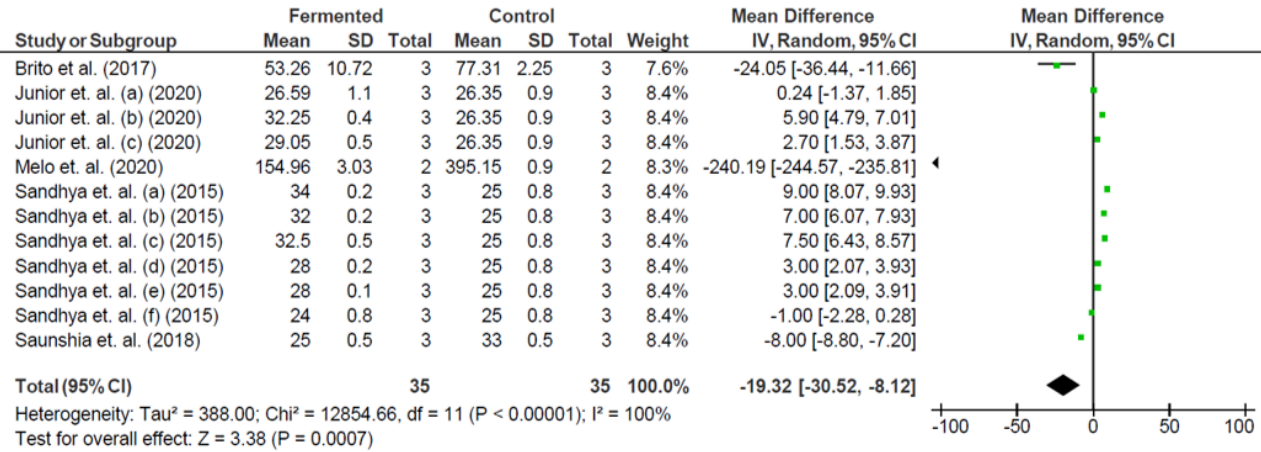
| Study or Subgroup | Fermented Mean | Fermented SD | Fermented Total | Control Mean | Control SD | Control Total | Weight | Mean Difference IV, Random, 95% CI |
|---|---|---|---|---|---|---|---|---|
| Brito et al. (2017) | 53.26 | 10.72 | 3 | 77.31 | 2.25 | 3 | 7.6% | -24.05 [-36.44, -11.66] |
| Junior et. al. (a) (2020) | 26.59 | 1.1 | 3 | 26.35 | 0.9 | 3 | 8.4% | 0.24 [-1.37, 1.85] |
| Junior et. al. (b) (2020) | 32.25 | 0.4 | 3 | 26.35 | 0.9 | 3 | 8.4% | 5.90 [4.79, 7.01] |
| Junior et. al. (c) (2020) | 29.05 | 0.5 | 3 | 26.35 | 0.9 | 3 | 8.4% | 2.70 [1.53, 3.87] |
| Melo et. al. (2020) | 154.96 | 3.03 | 2 | 395.15 | 0.9 | 2 | 8.3% | -240.19 [-244.57, -235.81] |
| Sandhya et. al. (a) (2015) | 34 | 0.2 | 3 | 25 | 0.8 | 3 | 8.4% | 9.00 [8.07, 9.93] |
| Sandhya et. al. (b) (2015) | 32 | 0.2 | 3 | 25 | 0.8 | 3 | 8.4% | 7.00 [6.07, 7.93] |
| Sandhya et. al. (c) (2015) | 32.5 | 0.5 | 3 | 25 | 0.8 | 3 | 8.4% | 7.50 [6.43, 8.57] |
| Sandhya et. al. (d) (2015) | 28 | 0.2 | 3 | 25 | 0.8 | 3 | 8.4% | 3.00 [2.07, 3.93] |
| Sandhya et. al. (e) (2015) | 28 | 0.1 | 3 | 25 | 0.8 | 3 | 8.4% | 3.00 [2.09, 3.91] |
| Sandhya et. al. (f) (2015) | 24 | 0.8 | 3 | 25 | 0.8 | 3 | 8.4% | -1.00 [-2.28, 0.28] |
| Saunshia et. al. (2018) | 25 | 0.5 | 3 | 33 | 0.5 | 3 | 8.4% | -8.00 [-8.80, -7.20] |
| Total (95% CI) | | | 35 | | | 35 | 100.0% | -19.32 [-30.52, -8.12] |

Heterogeneity: Tau² = 388.00; Chi² = 12854.66, df = 11 (P < 0.00001); I² = 100%
Test for overall effect: Z = 3.38 (P = 0.0007)

Mean Difference
IV, Random, 95% CI
-100 -50 0 50 100